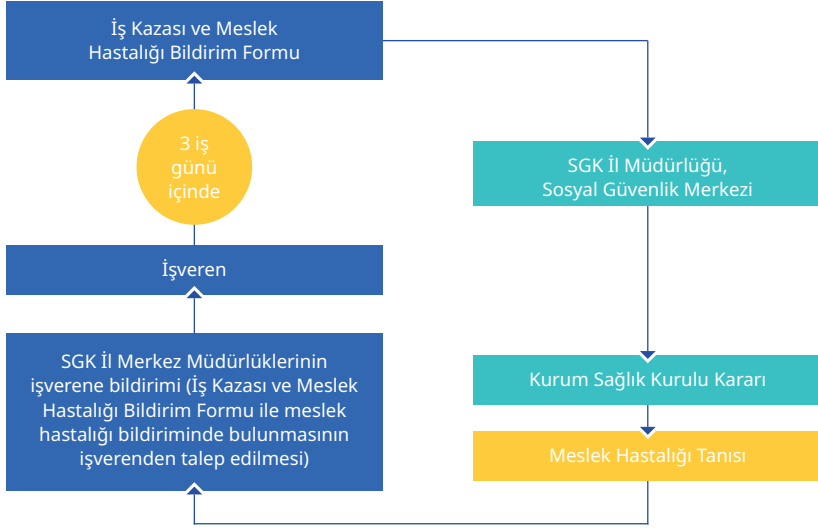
İş Kazası ve Meslek Hastalığı Bildirim Formu

3 iş günü içinde

İşveren

SGK İl Merkez Müdürlüklerinin işverene bildirimi (İş Kazası ve Meslek Hastalığı Bildirim Formu ile meslek hastalığı bildiriminde bulunmasının işverenden talep edilmesi)

SGK İl Müdürlüğü, Sosyal Güvenlik Merkezi

Kurum Sağlık Kurulu Kararı

Meslek Hastalığı Tanısı